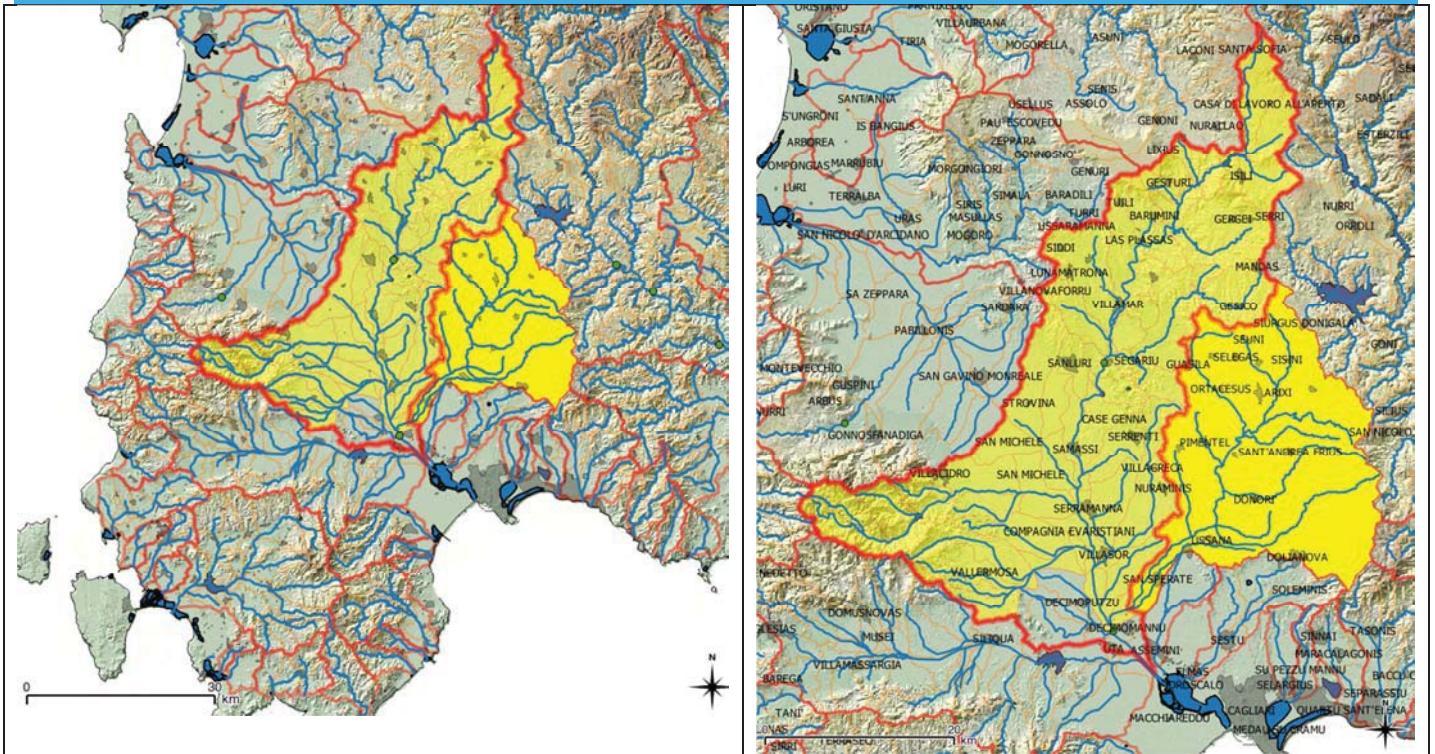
0 30 km
N

ORISTANO
PANIXEDDU
VILLAURBANA
SANTA GIUSTA
TIRIA
MOGORELLA
ASUNI
LACONI
SANTA SOFIA
SEULO
SANT'ANNA
USELLUS
ASSOLO
SENIS
S'UNGRONI
IS BANGIUS
PAU
ESCOVEDU
GENONI
CASA DI LAVORO ALL'APERTO
NURALLAO
SADALI
ARBOREA
ZEPPARA
GONNOSNO'
ESTERZILI
COMPONGIAS
MARRUBIU
MORGONGIORI
GENURI
LIXIUS
LURI
TERRALBA
SIRIS
SIMALA
BARADILI
GESTURI
ISILI
MASULLAS
TUILI
BARUMINI
GERGEI
SERRI
NURRI
URAS
FURTEI
ORROLI
SAN NICOLO' D'ARCIDANO
MOGORO
USSARAMANNA
SIDDI
LAS PLASSAS
MANDAS
LUNAMATRONA
VILLANOVAFORRU
SA ZEPPARA
SARDARA
VILLAMAR
GESICO
SIURGUS DONIGALA
PABILLONIS
SELINI
SELEGAS
SISINI
GONI
MONTEVECCHIO
SANLURI
SEGARIU
GUASILA
GUSPINI
SAN GAVINO MONREALE
ORTACESUS
ARIXI
ARBUS
STROVINA
CASE GENNA
SILIUS
GONNOSFANADIGA
SERRENTI
PIMENTEL
SAN NICOLO
SAN MICHELE
SAMASSI
SANT'ANDREA FRIUS
VILLACIDRO
SAN MICHELE
VILLAGRECA
NURAMINIS
DONORI
SERRAMANNA
COMPAGNIA EVARISTIANI
VILLASOR
USSANA
DOLIANOVA
VALLERMOSA
SAN SPERATE
NEBIDA
SOLEMINIS
DOMUSNOVAS
DECIMOPUTZU
IGLESIAS
MUSEI
DECIMOMANNU
SESTU
SINNAI
TASONIS
SILIQUA
MARACALAGONIS
VILLAMASSARGIA
UTA
ASSEMINI
SU PEZZU MANNU
BACCO
ELMAS
SELARGIUS
BAREGA
MACCHIAREDDU
CAGLIARI
SEPARASSIU
QUARTU SANT'ELENA
TANI
MEDAU SU CRAMU
SIRRI
TERRASECA
20 km